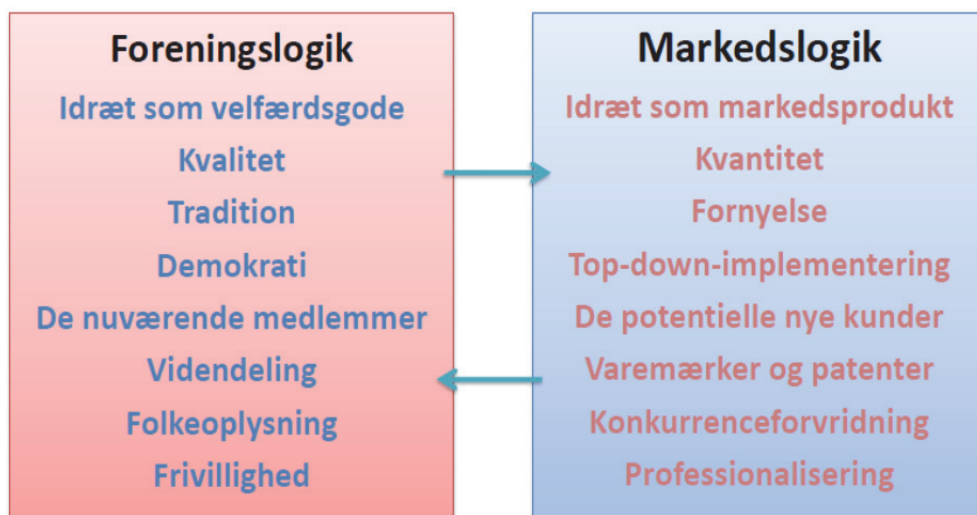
Foreningslogik

Idræt som velfærdsgode
Kvalitet
Tradition
Demokrati
De nuværende medlemmer
Videndeling
Folkeoplysning
Frivillighed

Markedslogik

Idræt som markedsprodukt
Kvantitet
Fornyelse
Top-down-implementering
De potentielle nye kunder
Varemærker og patenter
Konkurrenceforvridning
Professionalisering